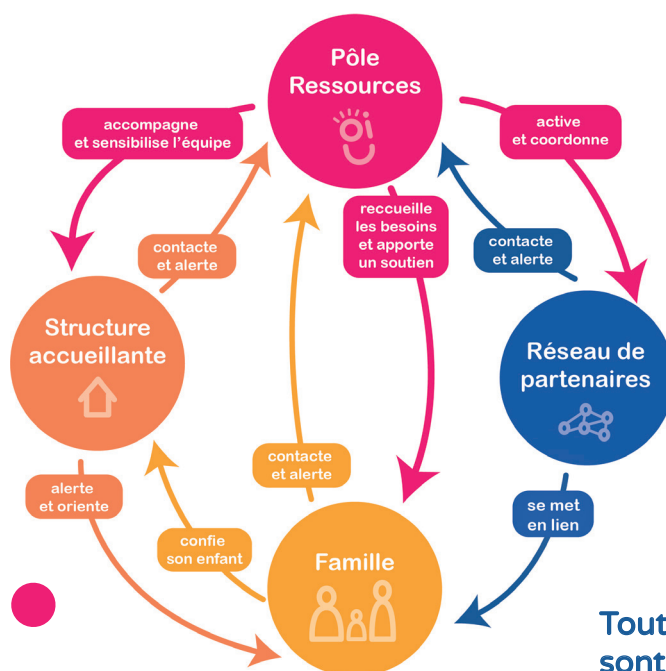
Pôle Ressources

accompagne et sensibilise l'équipe

active et coordonne

contacte et alerte

reccueille les besoins et apporte un soutien

contacte et alerte

Structure accueillante

Réseau de partenaires

contacte et alerte

alerte et oriente

se met en lien

confie son enfant

Famille

Tout

sont